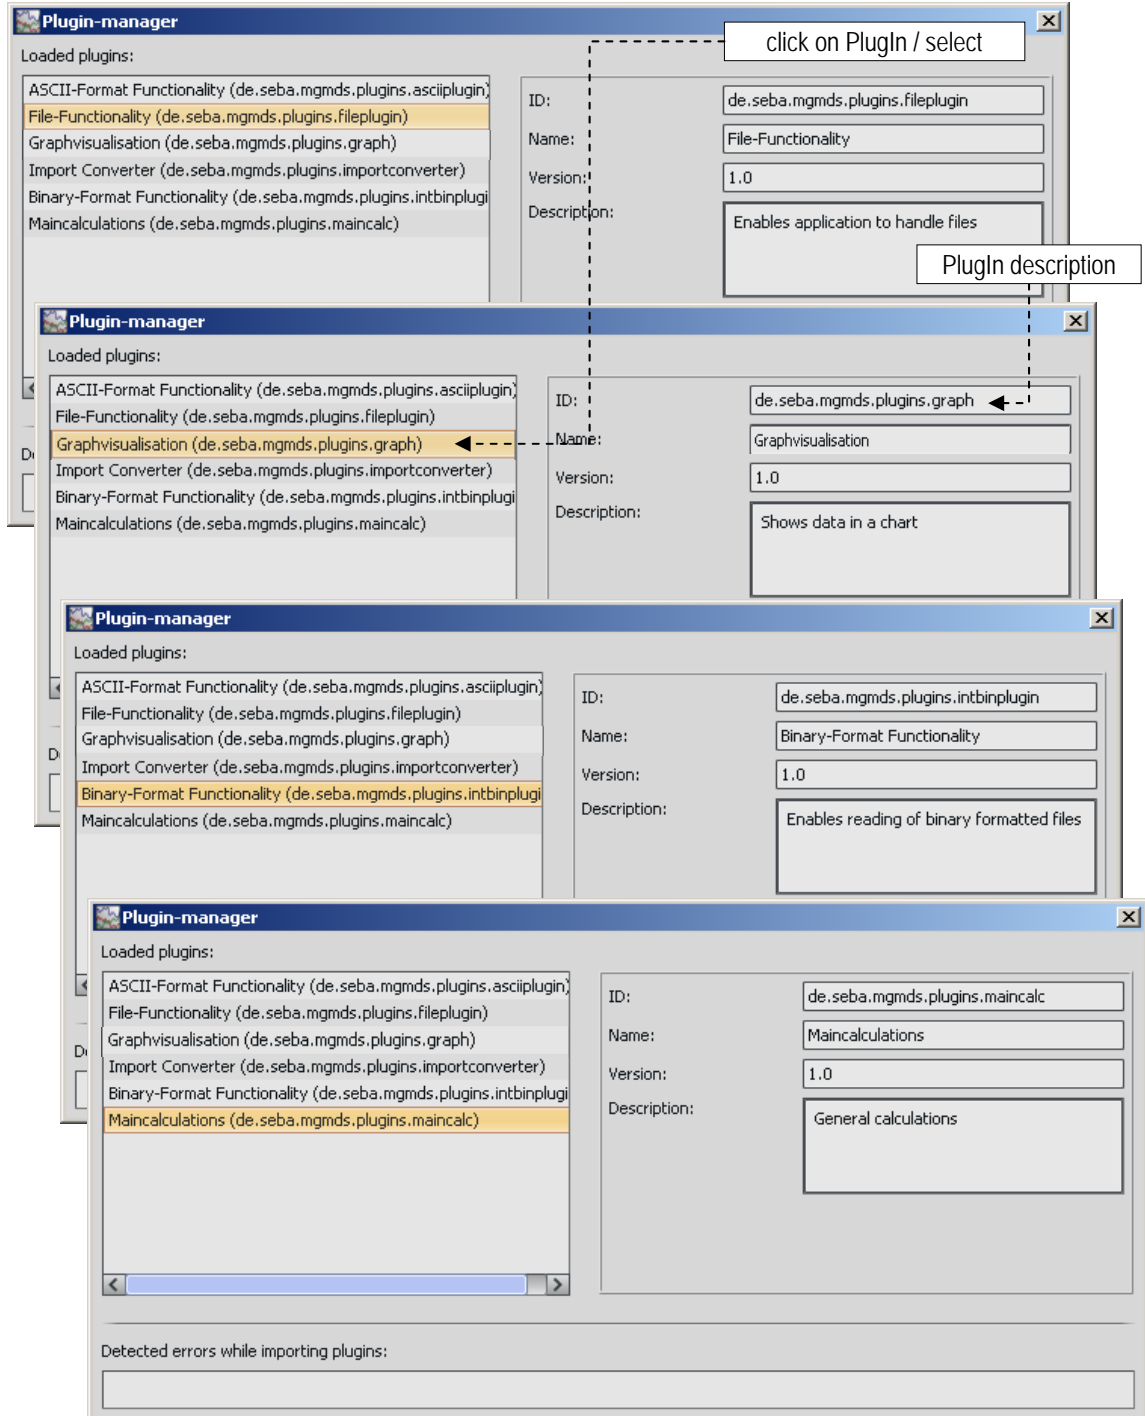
Plugin-manager

click on PlugIn / select

Loaded plugins:

ASCII-Format Functionality (de.seba.mgmds.plugins.asciiplugin)
File-Functionality (de.seba.mgmds.plugins.fileplugin)
Graphvisualisation (de.seba.mgmds.plugins.graph)
Import Converter (de.seba.mgmds.plugins.importconverter)
Binary-Format Functionality (de.seba.mgmds.plugins.intbinplugi
Maincalculations (de.seba.mgmds.plugins.maincalc)

ID: de.seba.mgmds.plugins.fileplugin
Name: File-Functionality
Version: 1.0
Description: Enables application to handle files

PlugIn description

Plugin-manager

Loaded plugins:

ASCII-Format Functionality (de.seba.mgmds.plugins.asciiplugin)
File-Functionality (de.seba.mgmds.plugins.fileplugin)
Graphvisualisation (de.seba.mgmds.plugins.graph)
Import Converter (de.seba.mgmds.plugins.importconverter)
Binary-Format Functionality (de.seba.mgmds.plugins.intbinplugi
Maincalculations (de.seba.mgmds.plugins.maincalc)

ID: de.seba.mgmds.plugins.graph
Name: Graphvisualisation
Version: 1.0
Description: Shows data in a chart

Plugin-manager

Loaded plugins:

ASCII-Format Functionality (de.seba.mgmds.plugins.asciiplugin)
File-Functionality (de.seba.mgmds.plugins.fileplugin)
Graphvisualisation (de.seba.mgmds.plugins.graph)
Import Converter (de.seba.mgmds.plugins.importconverter)
Binary-Format Functionality (de.seba.mgmds.plugins.intbinplugi
Maincalculations (de.seba.mgmds.plugins.maincalc)

ID: de.seba.mgmds.plugins.intbinplugin
Name: Binary-Format Functionality
Version: 1.0
Description: Enables reading of binary formatted files

Plugin-manager

Loaded plugins:

ASCII-Format Functionality (de.seba.mgmds.plugins.asciiplugin)
File-Functionality (de.seba.mgmds.plugins.fileplugin)
Graphvisualisation (de.seba.mgmds.plugins.graph)
Import Converter (de.seba.mgmds.plugins.importconverter)
Binary-Format Functionality (de.seba.mgmds.plugins.intbinplugi
Maincalculations (de.seba.mgmds.plugins.maincalc)

ID: de.seba.mgmds.plugins.maincalc
Name: Maincalculations
Version: 1.0
Description: General calculations

Detected errors while importing plugins: